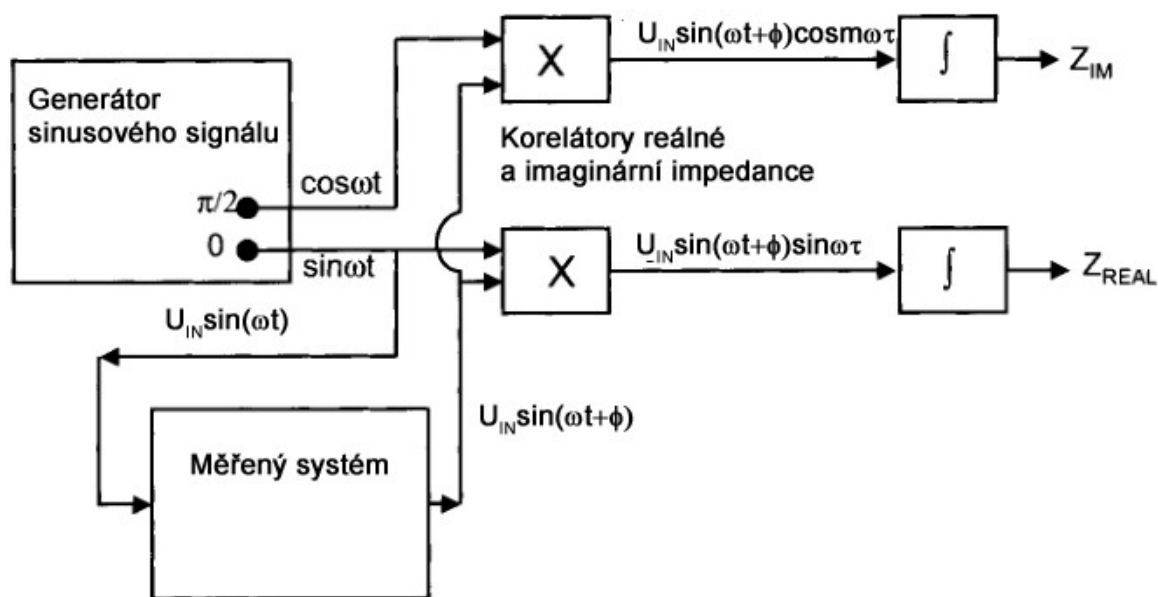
Generátor sinusového signálu

$\pi/2$

0

$\cos\omega t$

$\sin\omega t$

X

$U_{IN}\sin(\omega t+\phi)\cos m\omega\tau$

$\int$

$Z_{IM}$

Korelátory reálné a imaginární impedance

X

$U_{IN}\sin(\omega t+\phi)\sin\omega\tau$

$\int$

$Z_{REAL}$

$U_{IN}\sin(\omega t)$

Měřený systém

$U_{IN}\sin(\omega t+\phi)$